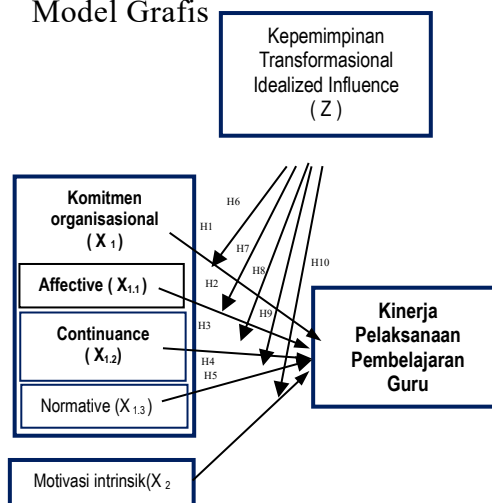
Model Grafis

Kepemimpinan Transformasional Idealized Influence ( Z )

Komitmen organisasional ( $X_1$ )

Affective ( $X_{1.1}$ )

Continuance ( $X_{1.2}$ )

Normative ( $X_{1.3}$ )

Motivasi intrinsik($X_2$

H6

H1

H7

H8

H2

H9

H10

H3

H4

H5

Kinerja Pelaksanaan Pembelajaran Guru